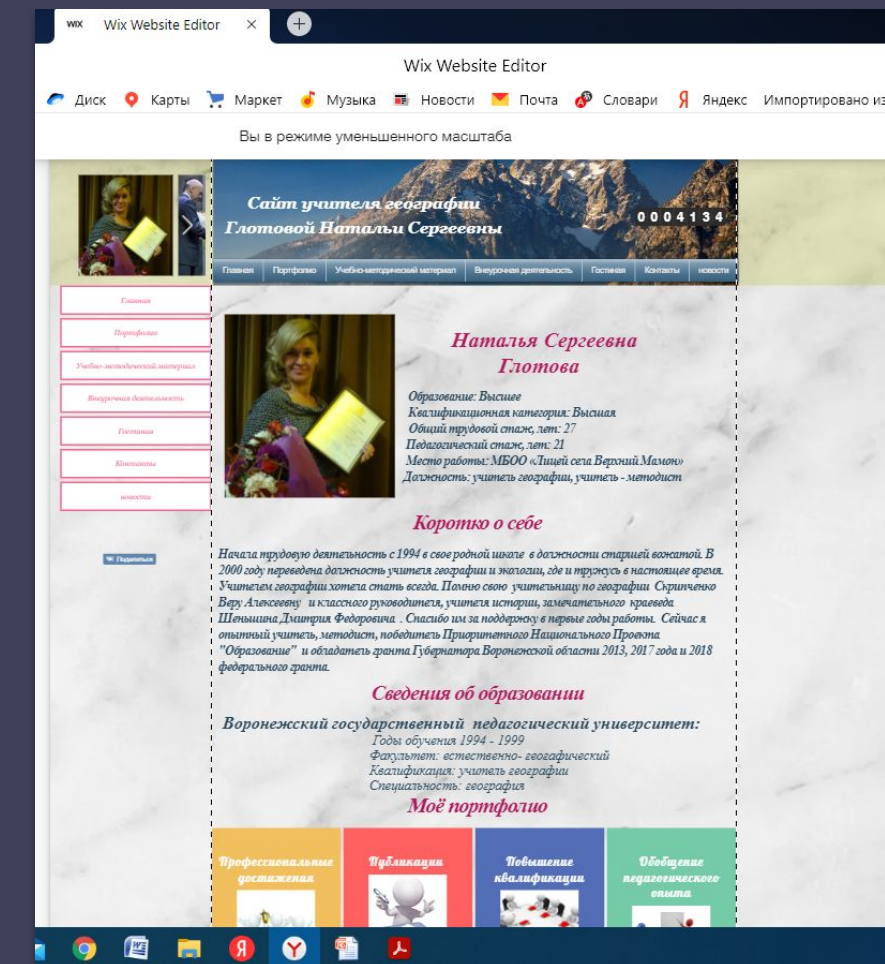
WIX Wix Website Editor ×

Wix Website Editor

Диск Карты Маркет Музыка Новости Почта Словари Яндекс Импортировано из

Вы в режиме уменьшенного масштаба

Сайт учителя географии Глотовой Натальи Сергеевны

0004134

Главная Портфолио Учебно-методический материал Внеурочная деятельность Гостиная Контакты новости

Главная
Портфолио
Учебно-методический материал
Внеурочная деятельность
Гостиная
Контакты
новости

Поделиться

Наталья Сергеевна Глотова

Образование: Высшее
Квалификационная категория: Высшая
Общий трудовой стаж, лет: 27
Педагогический стаж, лет: 21
Место работы: МБОУ «Лицей села Верхний Мамон»
Должность: учитель географии, учитель - методист

Коротко о себе

Начала трудовую деятельность с 1994 в свое родной школе в должности старшей вожатой. В 2000 году переведена должность учителя географии и экологии, где и тружусь в настоящее время. Учителем географии хотела стать всегда. Помню свою учительницу по географии Скрипченко Веру Алексеевну и классного руководителя, учителя истории, замечательного краеведа Шеньшина Дмитрия Федоровича . Спасибо им за поддержку в первые годы работы. Сейчас я опытный учитель, методист, победитель Приоритетного Национального Проекта "Образование" и обладатель гранта Губернатора Воронежской области 2013, 2017 года и 2018 федерального гранта.

Сведения об образовании

Воронежский государственный педагогический университет:
Годы обучения 1994 - 1999
Факультет: естественно- географический
Квалификация: учитель географии
Специальность: география

Моё портфолио

Профессиональные достижения
Публикации
Повышение квалификации
Обобщение педагогического опыта